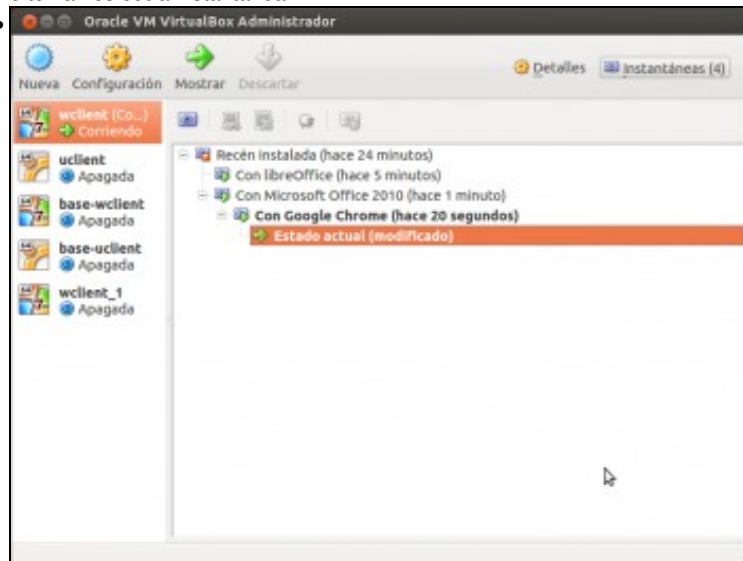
Oracle VM VirtualBox Administrador

Nueva Configuración Mostrar Descartar

Detalles Instantáneas (4)

wclient (Co...)
Corriendo

uclient
Apagada

base-wclient
Apagada

base-uclient
Apagada

wclient_1
Apagada

Recén instalada (hace 24 minutos)
Con libreOffice (hace 5 minutos)
Con Microsoft Office 2010 (hace 1 minuto)
Con Google Chrome (hace 20 segundos)
Estado actual (modificado)